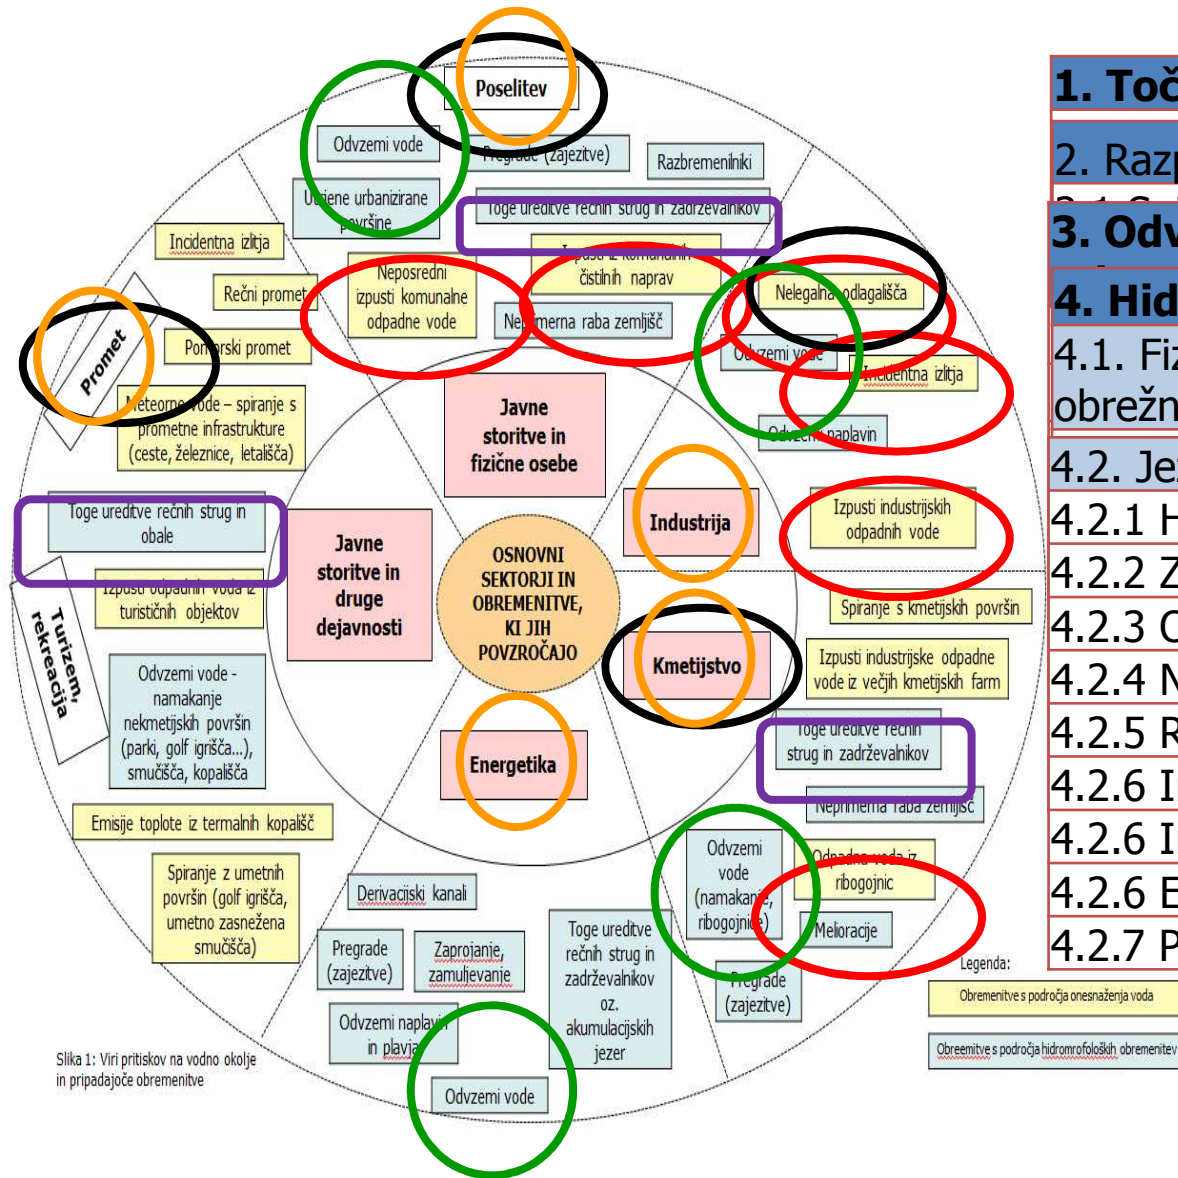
Poselitev

Odvzemi vode

Pregrade (zajezitve)

Razbremenilniki

Utrjene urbanizirane površine

Toge ureditve rečnih strug in zadrževalnikov

Incidentna izlitja

Rečni promet

Neposredni izpusti komunalne odpadne vode

Izpusti iz komunalnih čistilnih naprav

Nelegalna odlagališča

Promet

Pomorski promet

Neprimerna raba zemljišč

Odvzemi vode

Incidentna izlitja

Meteorne vode – spiranje s prometne infrastrukture (ceste, železnice, letališča)

Javne storitve in fizične osebe

Odvzem naplavin

Toge ureditve rečnih strug in obale

Javne storitve in druge dejavnosti

OSNOVNI SEKTORJI IN OBREMENITVE, KI JIH POVZROČAJO

Industrija

Izpusti industrijskih odpadnih vode

Izpusti odpadnih voda iz turističnih objektov

Turizem, rekreacija

Spiranje s kmetijskih površin

Kmetijstvo

Izpusti industrijske odpadne vode iz večjih kmetijskih farm

Odvzemi vode - namakanje nekmetijskih površin (parki, golf igrišča...), smučišča, kopališča

Toge ureditve rečnih strug in zadrževalnikov

Energetika

Neprimerna raba zemljišč

Emisije toplote iz termalnih kopališč

Odvzemi vode (namakanje, ribogojnice)

Odpadna voda iz ribogojnic

Spiranje z umetnih površin (golf igrišča, umetno zasnežena smučišča)

Derivacijski kanali

Melioracije

Pregrade (zajezitve)

Zaprojanje, zamuljevanje

Toge ureditve rečnih strug in zadrževalnikov oz. akumulacijskih jezer

Pregrade (zajezitve)

Odvzemi naplavin in plavja

Odvzemi vode

Slika 1: Viri pritiskov na vodno okolje in pripadajoče obremenitve

Legenda:

Obremenitve s področja onesnaženja voda

Obremenitve s področja hidromrofoloških obremenitev

1. Toč

2. Raz

3. Odv

4. Hid

4.1. Fi
obrežn

4.2. Je

4.2.1 H

4.2.2 Z

4.2.3 C

4.2.4 N

4.2.5 R

4.2.6 I

4.2.6 I

4.2.6 E

4.2.7 P